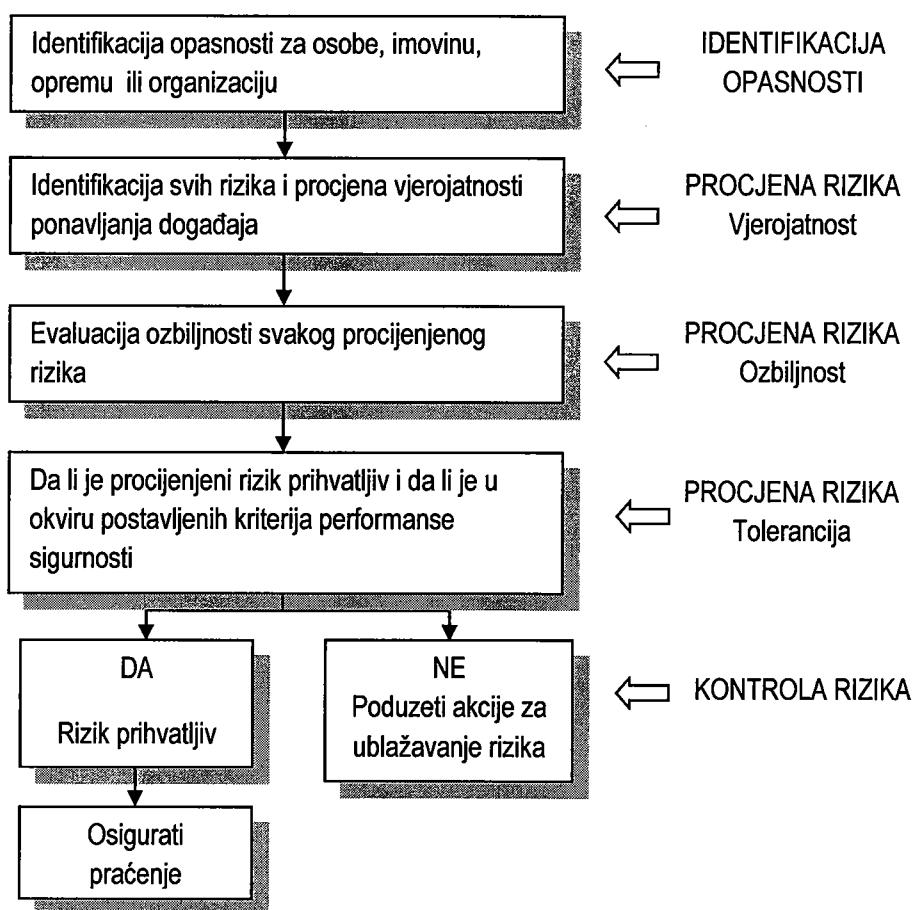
Identifikacija opasnosti za osobe, imovinu, opremu ili organizaciju

IDENTIFIKACIJA OPASNOSTI

Identifikacija svih rizika i procjena vjerojatnosti ponavljanja događaja

PROCJENA RIZIKA Vjerojatnost

Evaluacija ozbiljnosti svakog procijenjenog rizika

PROCJENA RIZIKA Ozbiljnost

Da li je procijenjeni rizik prihvatljiv i da li je u okviru postavljenih kriterija performanse sigurnosti

PROCJENA RIZIKA Tolerancija

DA

Rizik prihvatljiv

NE
Poduzeti akcije za ublažavanje rizika

KONTROLA RIZIKA

Osigurati praćenje